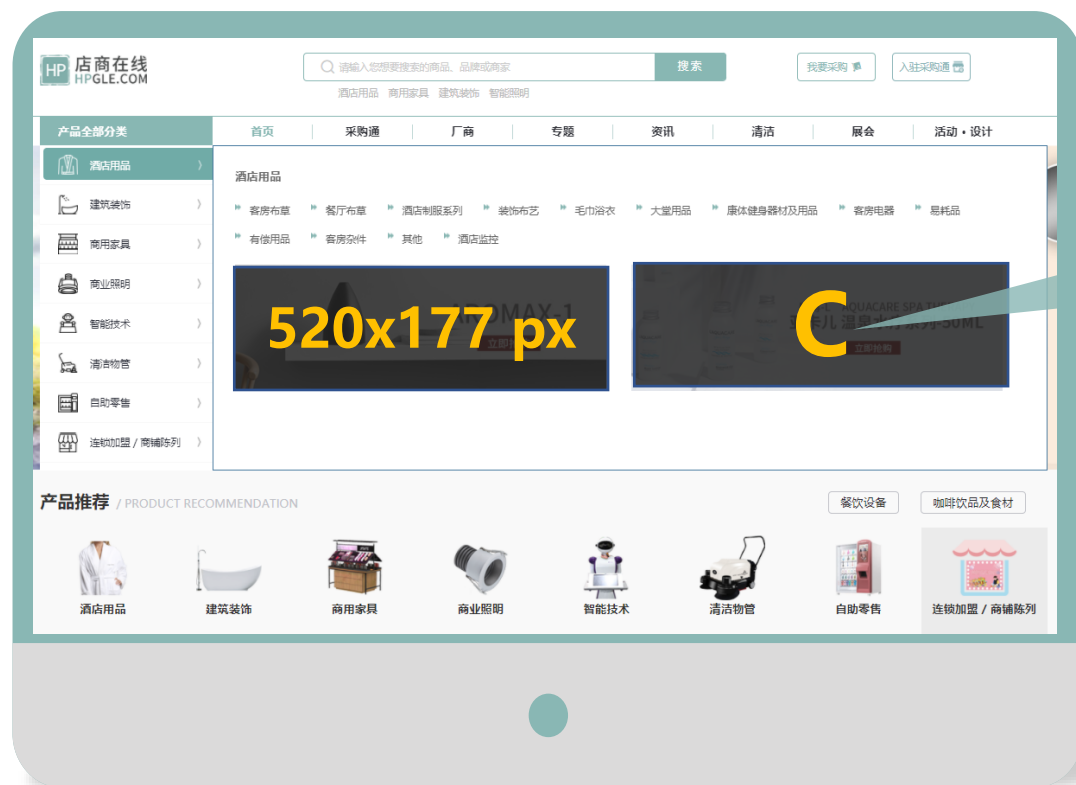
HP 店商在线
HPGLE.COM

请输入您想要搜索的商品、品牌或商家
搜索
我要采购
入驻采购通
酒店用品 商用家具 建筑装饰 智能照明

产品全部分类
首页 采购通 厂商 专题 资讯 清洁 展会 活动・设计

酒店用品
建筑装饰
商用家具
商业照明
智能技术
清洁物管
自助零售
连锁加盟 / 商铺陈列

酒店用品
客房布草 餐厅布草 酒店制服系列 装饰布艺 毛巾浴衣 大堂用品 康体健身器材及用品 客房电器 易耗品
有偿用品 客房杂件 其他 酒店监控

520x177 px

C

产品推荐 / PRODUCT RECOMMENDATION
餐饮设备
咖啡饮品及食材

酒店用品
建筑装饰
商用家具
商业照明
智能技术
清洁物管
自助零售
连锁加盟 / 商铺陈列